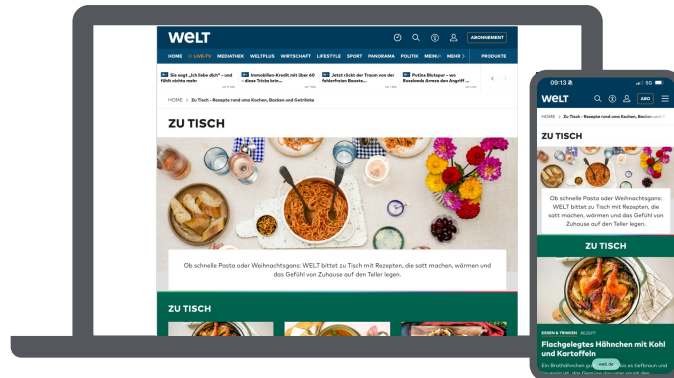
WELT

ABONNEMENT

HOME LIVE-TV MEDIATHEK WELTPLUS WIRTSCHAFT LIFESTYLE SPORT PANORAMA POLITIK MEINUNG MEHR PRODUKTE

Sie sagt „Ich liebe dich" – und fühlt nichts mehr

Immobilien-Kredit mit über 60 – diese Tricks brin...

Jetzt rückt der Traum von der fehlerfreien Bezahl...

Putins Blutspur – wo Russlands Armee den Angriff ...

HOME > Zu Tisch - Rezepte rund ums Kochen, Backen und Getränke

ZU TISCH

Ob schnelle Pasta oder Weihnachtsgans: WELT bittet zu Tisch mit Rezepten, die satt machen, wärmen und das Gefühl von Zuhause auf den Teller legen.

ZU TISCH

09:13

WELT

ABO

HOME > Zu Tisch - Rezepte rund ums Kochen, Backen und Getränke

ZU TISCH

Ob schnelle Pasta oder Weihnachtsgans: WELT bittet zu Tisch mit Rezepten, die satt machen, wärmen und das Gefühl von Zuhause auf den Teller legen.

ZU TISCH

ESSEN & TRINKEN REZEPT

Flachgelegtes Hähnchen mit Kohl und Kartoffeln

Ein Brathähnchen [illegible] welt.de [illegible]